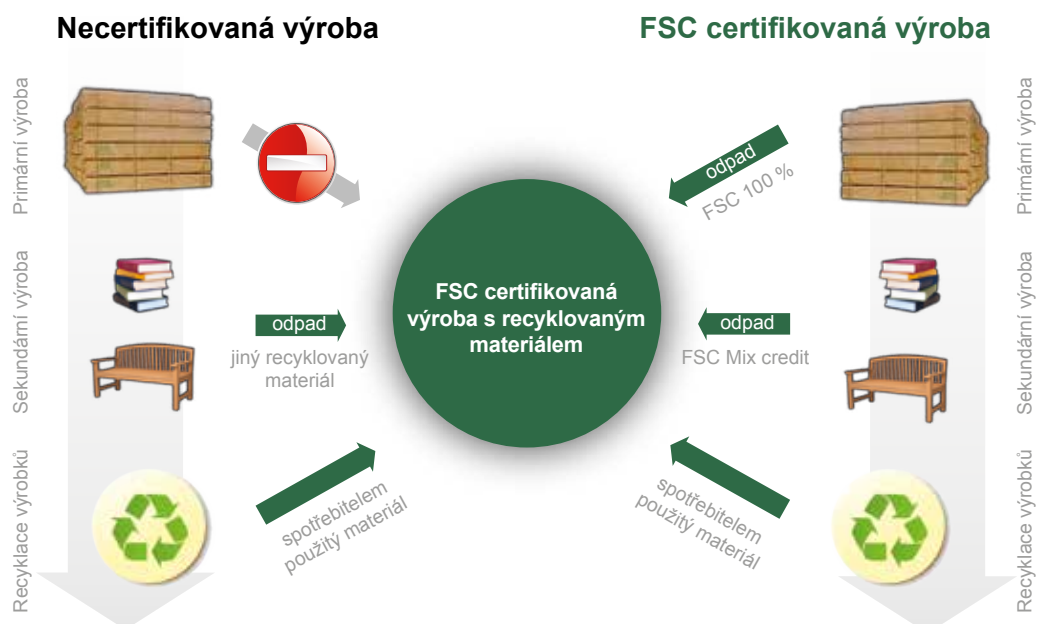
Necertifikovaná výroba

FSC certifikovaná výroba

Primární výroba

Sekundární výroba

Recyklace výrobků

odpad

jiný recyklovaný materiál

spotřebitelem použitý materiál

FSC certifikovaná výroba s recyklovaným materiálem

odpad

FSC 100 %

odpad

FSC Mix credit

spotřebitelem použitý materiál

Primární výroba

Sekundární výroba

Recyklace výrobků